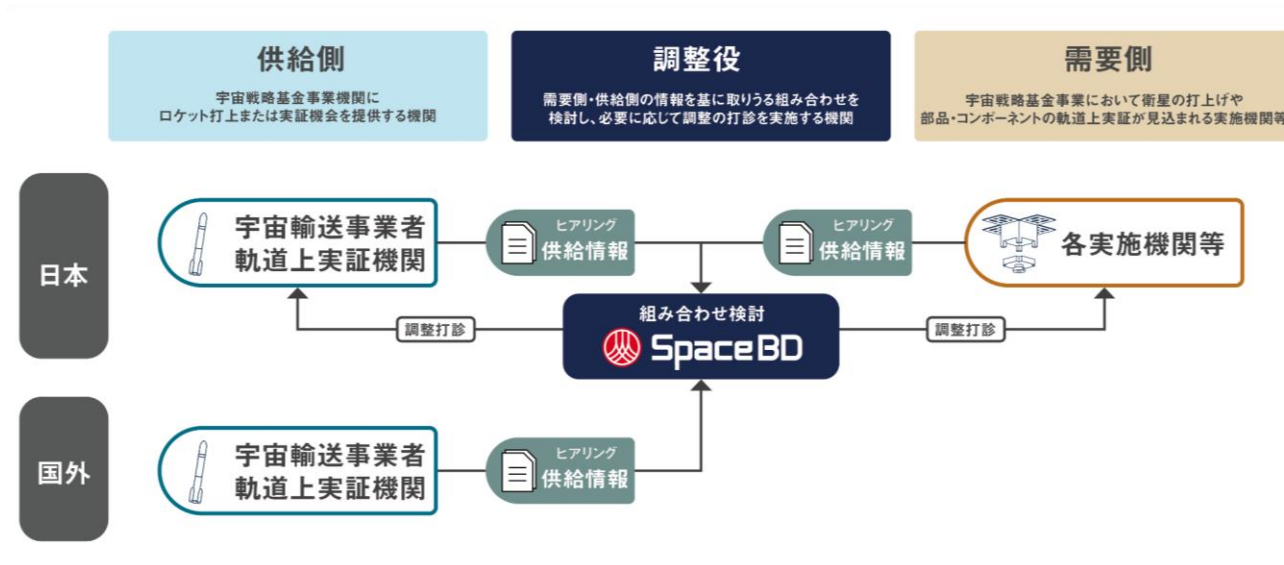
供給側

宇宙戦略基金事業機関に
ロケット打上または実証機会を提供する機関

調整役

需要側・供給側の情報を基に取りうる組み合わせを
検討し、必要に応じて調整の打診を実施する機関

需要側

宇宙戦略基金事業において衛星の打上げや
部品・コンポーネントの軌道上実証が見込まれる実施機関等

日本

宇宙輸送事業者
軌道上実証機関

ヒアリング
供給情報

ヒアリング
供給情報

各実施機関等

調整打診

組み合わせ検討
SpaceBD

調整打診

国外

宇宙輸送事業者
軌道上実証機関

ヒアリング
供給情報